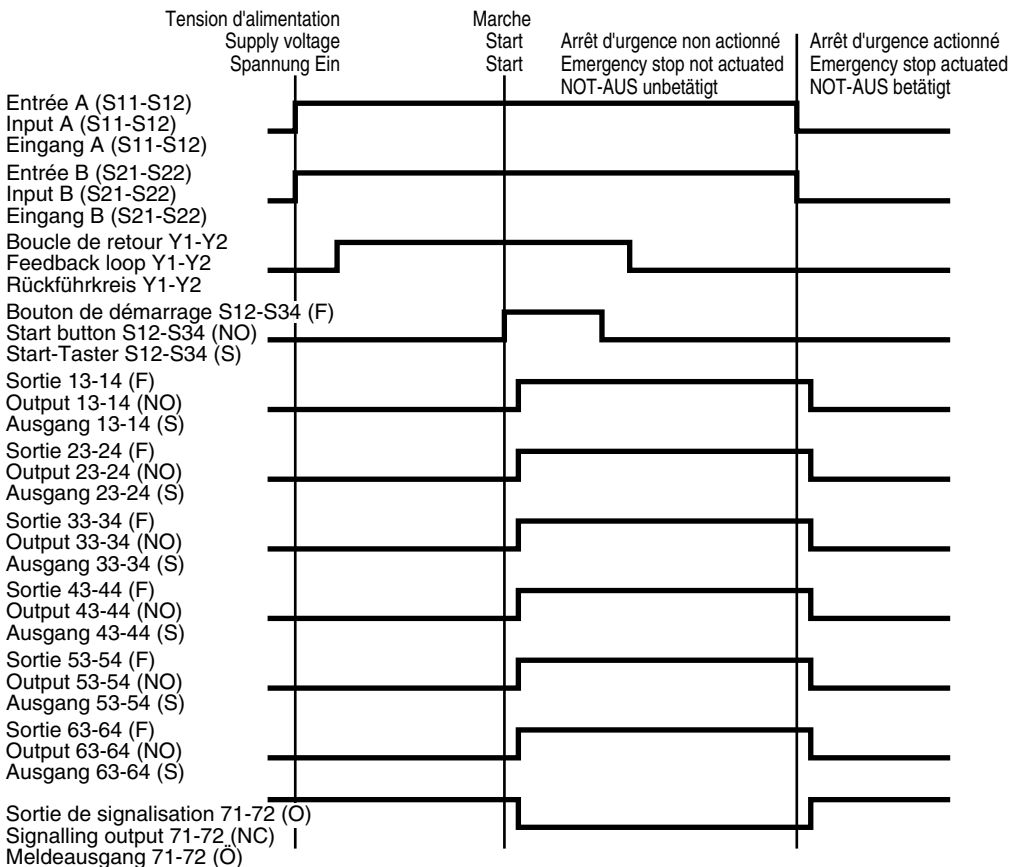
Tension d'alimentation
Supply voltage
Spannung Ein

Marche
Start
Start

Arrêt d'urgence non actionné
Emergency stop not actuated
NOT-AUS unbetätigt

Arrêt d'urgence actionné
Emergency stop actuated
NOT-AUS betätigt

Entrée A (S11-S12)
Input A (S11-S12)
Eingang A (S11-S12)

Entrée B (S21-S22)
Input B (S21-S22)
Eingang B (S21-S22)

Boucle de retour Y1-Y2
Feedback loop Y1-Y2
Rückführkreis Y1-Y2

Bouton de démarrage S12-S34 (F)
Start button S12-S34 (NO)
Start-Taster S12-S34 (S)

Sortie 13-14 (F)
Output 13-14 (NO)
Ausgang 13-14 (S)

Sortie 23-24 (F)
Output 23-24 (NO)
Ausgang 23-24 (S)

Sortie 33-34 (F)
Output 33-34 (NO)
Ausgang 33-34 (S)

Sortie 43-44 (F)
Output 43-44 (NO)
Ausgang 43-44 (S)

Sortie 53-54 (F)
Output 53-54 (NO)
Ausgang 53-54 (S)

Sortie 63-64 (F)
Output 63-64 (NO)
Ausgang 63-64 (S)

Sortie de signalisation 71-72 (O)
Signalling output 71-72 (NC)
Meldeausgang 71-72 (Ö)